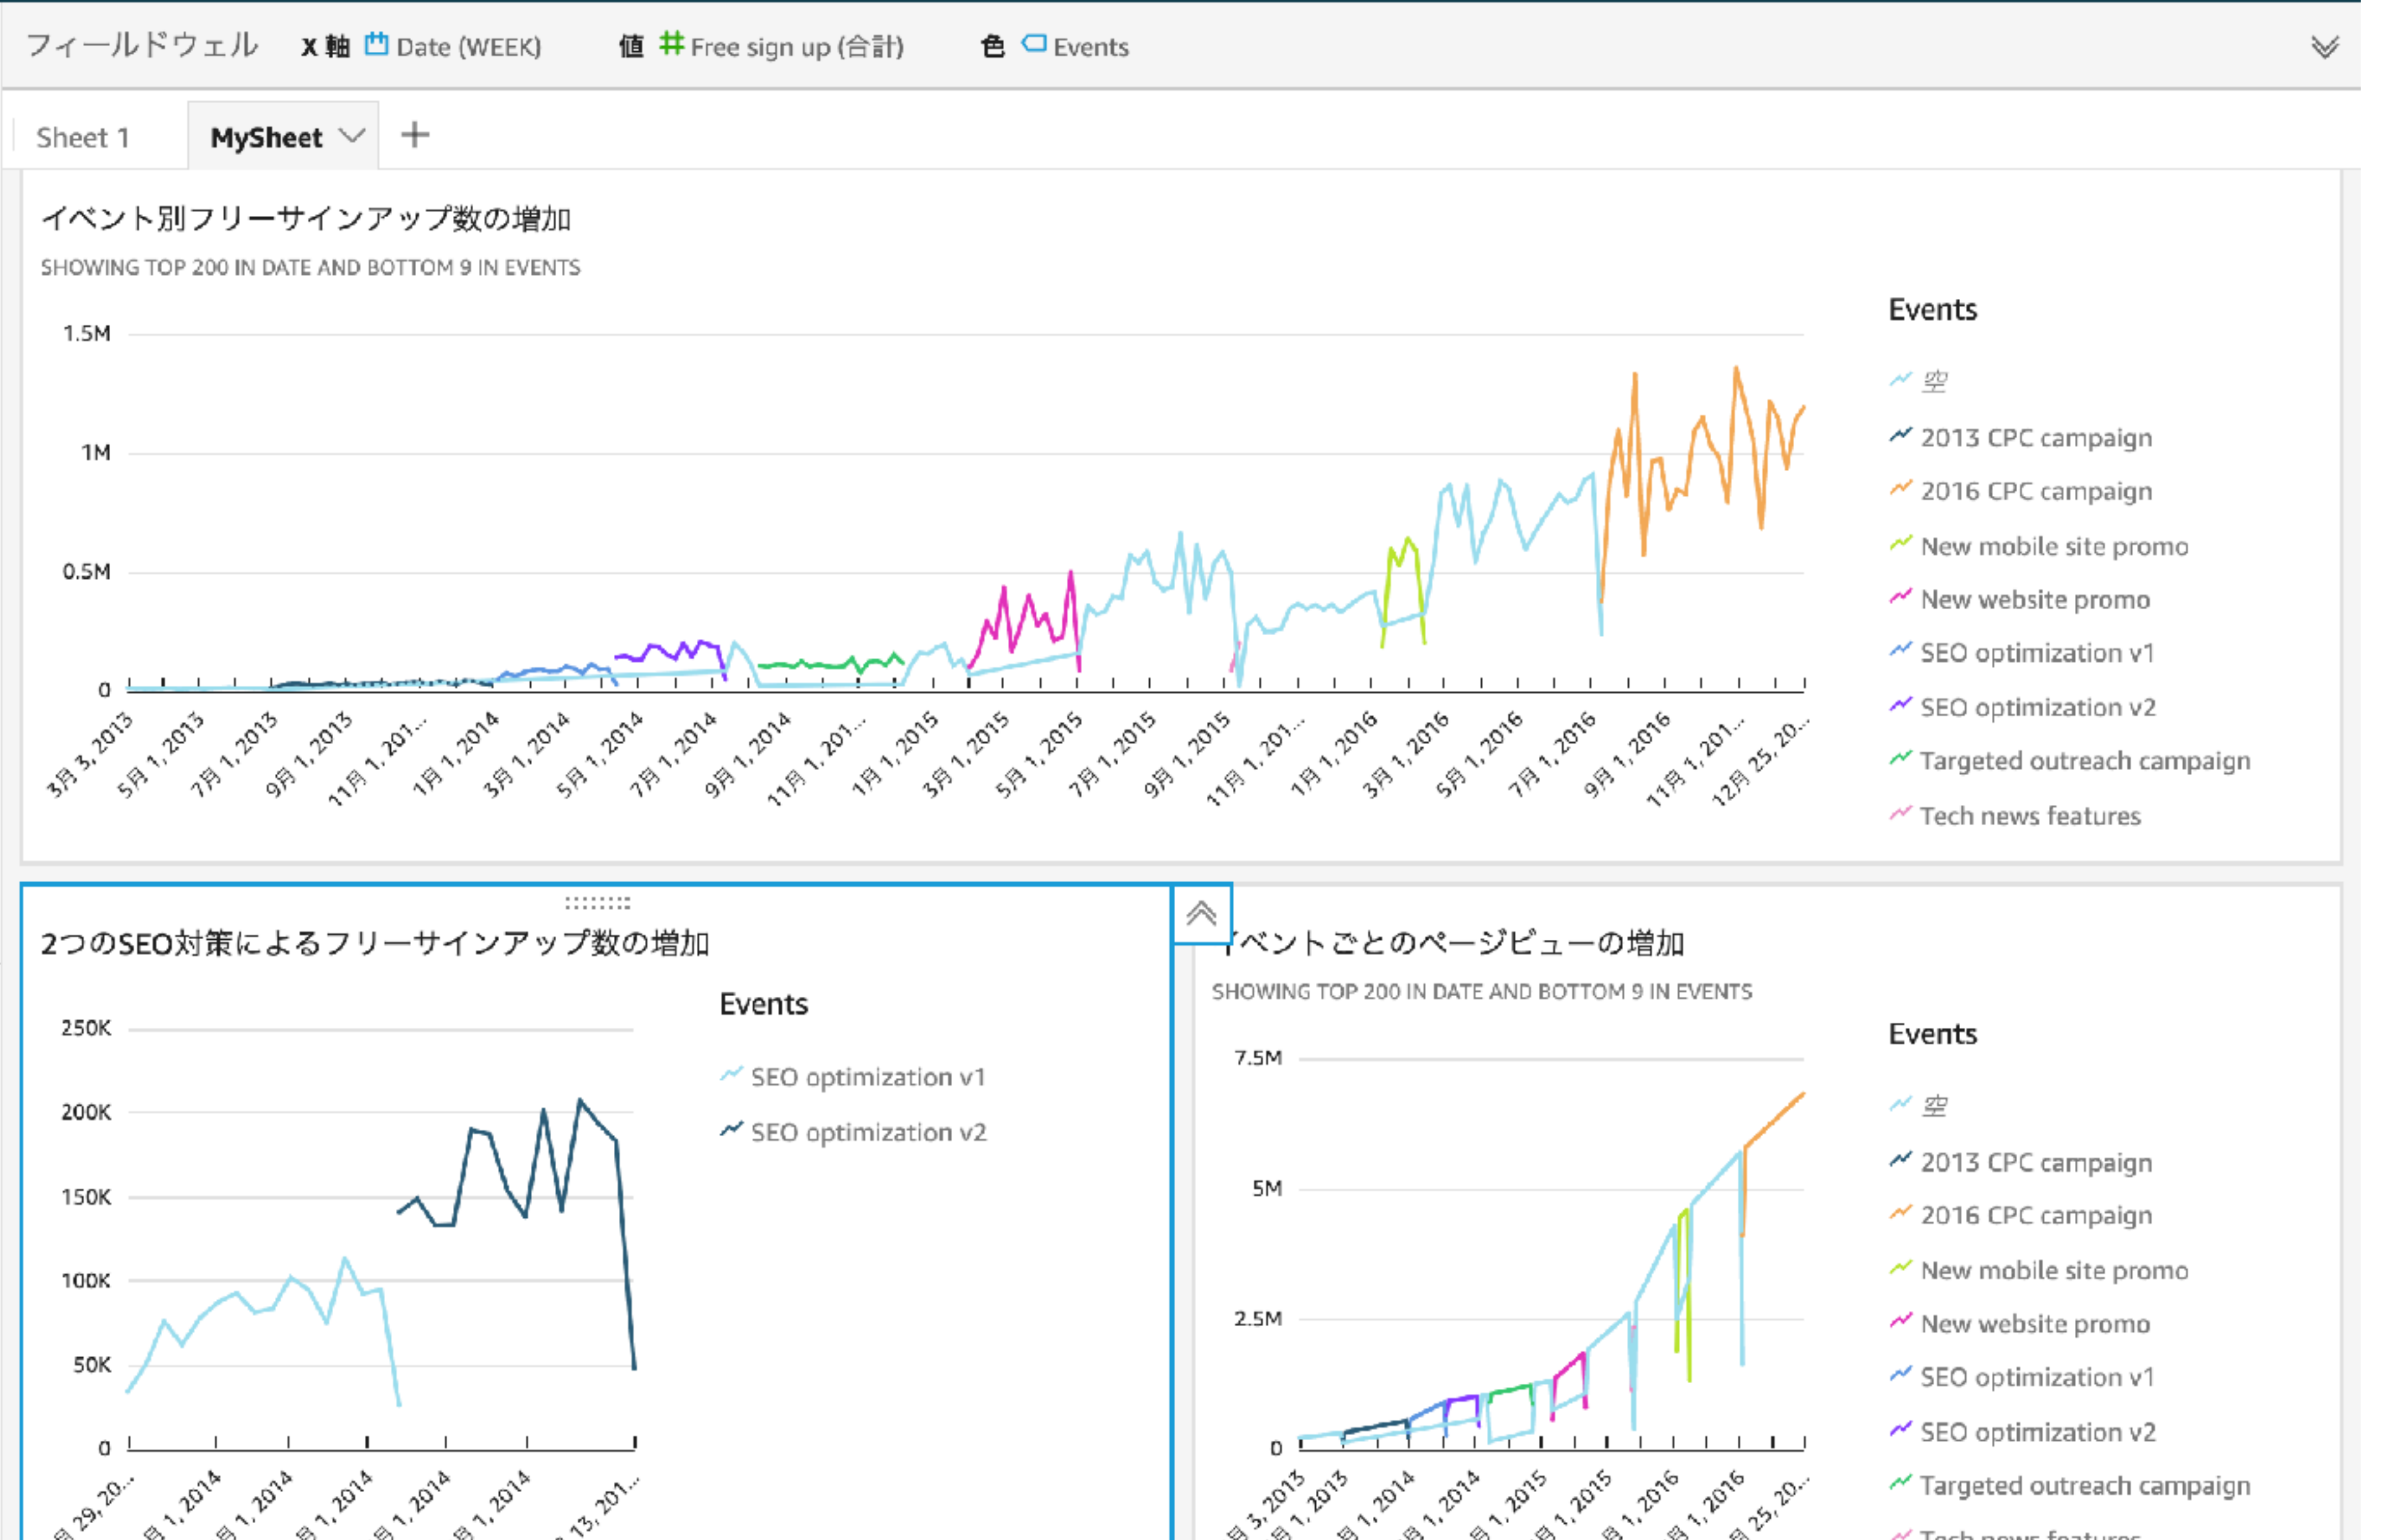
フィールドウェル X 軸 Date (WEEK) 値 Free sign up (合計) 色 Events

Sheet 1 MySheet +

イベント別フリーサインアップ数の増加
SHOWING TOP 200 IN DATE AND BOTTOM 9 IN EVENTS

1.5M
1M
0.5M
0

3月 3, 2013
5月 1, 2013
7月 1, 2013
9月 1, 2013
11月 1, 201...
1月 1, 2014
3月 1, 2014
5月 1, 2014
7月 1, 2014
9月 1, 2014
11月 1, 201...
1月 1, 2015
3月 1, 2015
5月 1, 2015
7月 1, 2015
9月 1, 2015
11月 1, 201...
1月 1, 2016
3月 1, 2016
5月 1, 2016
7月 1, 2016
9月 1, 2016
11月 1, 201...
12月 25, 20...

Events
空
2013 CPC campaign
2016 CPC campaign
New mobile site promo
New website promo
SEO optimization v1
SEO optimization v2
Targeted outreach campaign
Tech news features

2つのSEO対策によるフリーサインアップ数の増加

250K
200K
150K
100K
50K
0

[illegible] 29, 20...
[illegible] 1, 2014
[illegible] 1, 2014
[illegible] 1, 2014
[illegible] 1, 2014
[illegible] 1, 2014
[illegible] 13, 201...

Events
SEO optimization v1
SEO optimization v2

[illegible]ベントごとのページビューの増加
SHOWING TOP 200 IN DATE AND BOTTOM 9 IN EVENTS

7.5M
5M
2.5M
0

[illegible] 3, 2013
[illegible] 1, 2013
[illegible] 1, 2014
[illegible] 1, 2014
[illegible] 1, 2015
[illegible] 1, 2015
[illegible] 1, 2016
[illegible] 1, 2016
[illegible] 25, 20...

Events
空
2013 CPC campaign
2016 CPC campaign
New mobile site promo
New website promo
SEO optimization v1
SEO optimization v2
Targeted outreach campaign
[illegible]